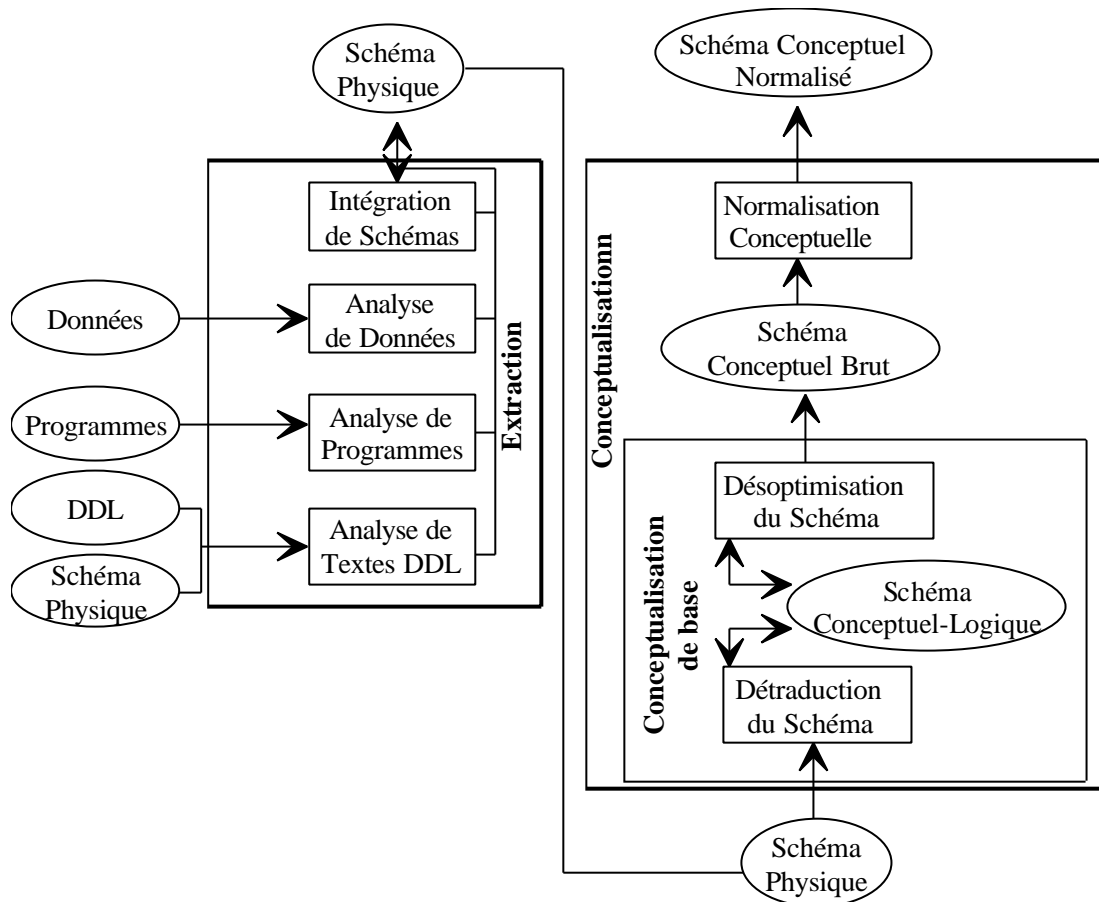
Schéma Physique

Intégration de Schémas

Données

Analyse de Données

Programmes

Analyse de Programmes

DDL

Schéma Physique

Analyse de Textes DDL

Extraction

Schéma Conceptuel Normalisé

Normalisation Conceptuelle

Schéma Conceptuel Brut

Conceptualisationn

Conceptualisation de base

Désoptimisation du Schéma

Schéma Conceptuel-Logique

Détraduction du Schéma

Schéma Physique